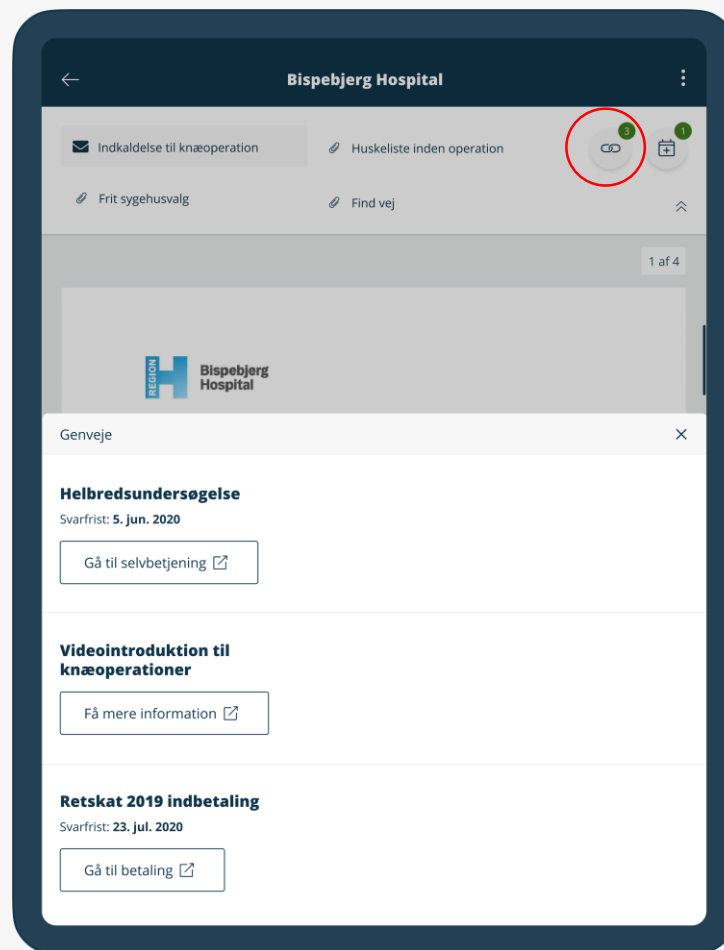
Bispebjerg Hospital

Indkaldelse til knæoperation

Huskeliste inden operation

3

1

Frit sygehusvalg

Find vej

1 af 4

REGION

Bispebjerg Hospital

Genveje

Helbredsundersøgelse

Svarfrist: **5. jun. 2020**

Gå til selvbetjening

Videointroduktion til knæoperationer

Få mere information

Retskat 2019 indbetaling

Svarfrist: **23. jul. 2020**

Gå til betaling